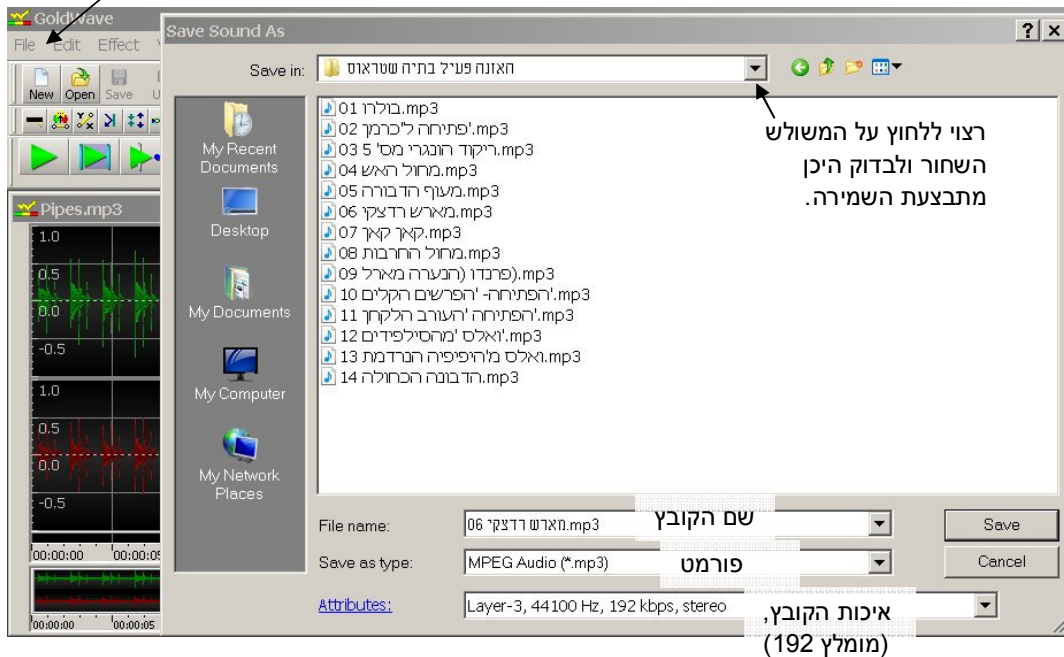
GoldWave
File Edit Effect
New Open Save
Pipes.mp3
1.0
0.5
0.0
-0.5
1.0
0.5
0.0
-0.5
00:00:00 00:00:05
00:00:00 00:00:05

Save Sound As
?| x
Save in: האזנה פעיל בתיה שטראוס

01 בולרו.mp3
02 'פתיחה ל'כרמן.mp3
03 ריקוד הונגרי מס' 5.mp3
04 מחול האש.mp3
05 מעוף הדבורה.mp3
06 מארש רדצקי.mp3
07 קאך קאך.mp3
08 מחול החרבות.mp3
09 פרנדו (הערה מארל).mp3
10 הפתיחה- 'הפרשים הקלים'.mp3
11 הפתיחה 'העורב הלקחן'.mp3
12 ואלס 'מהסילפידים'.mp3
13 ואלס מהיפיפיה הנרדמת.mp3
14 הדנובה הכחולה.mp3

רצוי ללחוץ על המשולש השחור ולבדוק היכן מתבצעת השמירה.

My Recent Documents
Desktop
My Documents
My Computer
My Network Places

File name: 06 מארש רדצקי.mp3
שם הקובץ
Save
Save as type: MPEG Audio (*.mp3)
פורמט
Cancel
Attributes: Layer-3, 44100 Hz, 192 kbps, stereo
איכות הקובץ, (מומלץ 192)